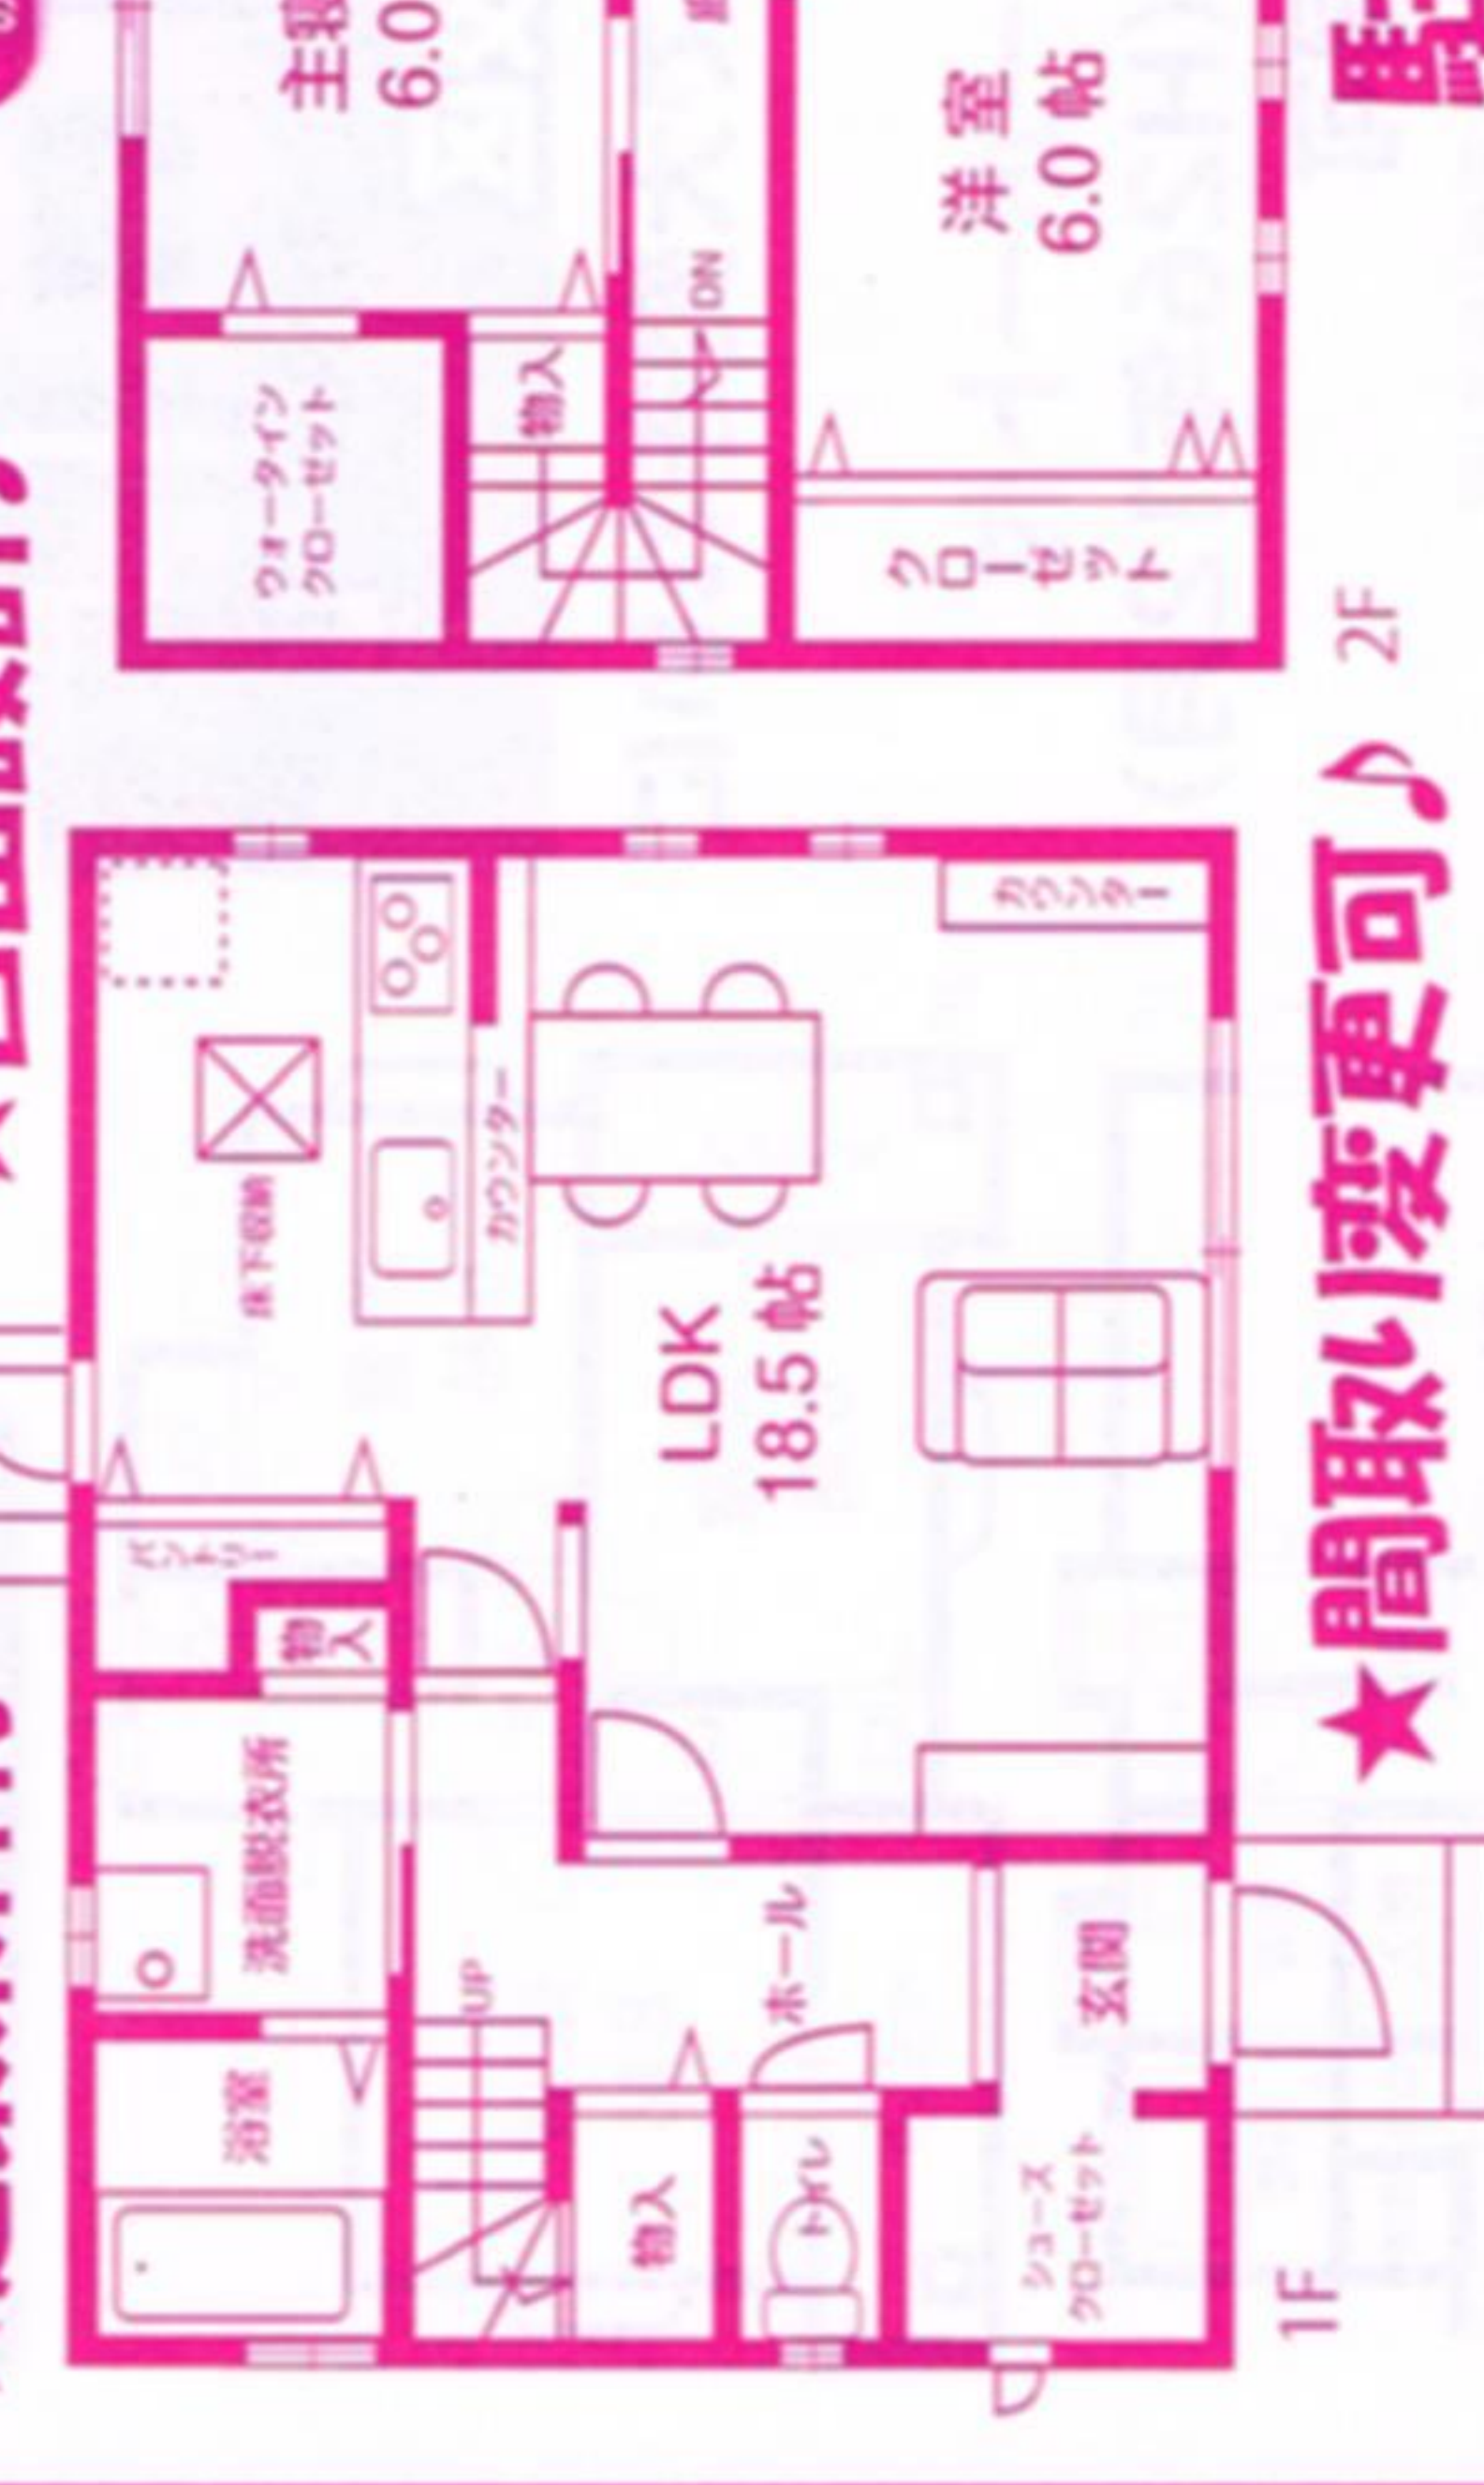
主寝
6.0

洋室
6.0帖

ウォークイン
クローゼット

物入

DN

クローゼット

2F

★間取り変更可♪

カウンター

カウンター

床下収納

LDK
18.5帖

パントリー

物入

洗面脱衣所

UP

ホール

玄関

浴室

物入

トイレ

シューズ
クローゼット

1F